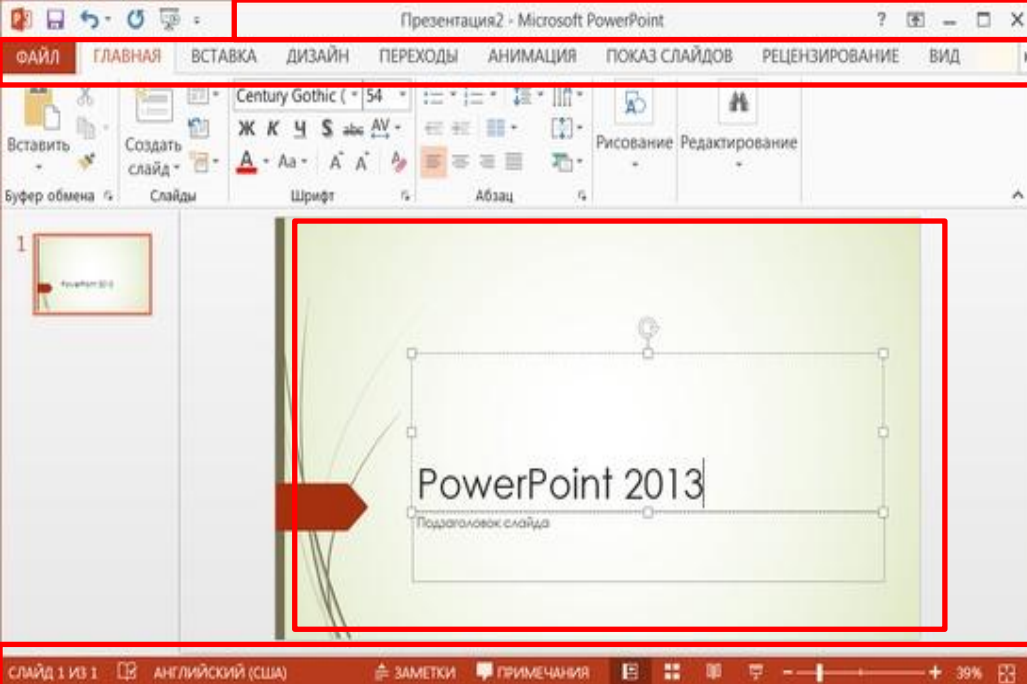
Презентация2 - Microsoft PowerPoint

? — ☐ ✕

ФАЙЛ ГЛАВНАЯ ВСТАВКА ДИЗАЙН ПЕРЕХОДЫ АНИМАЦИЯ ПОКАЗ СЛАЙДОВ РЕЦЕНЗИРОВАНИЕ ВИД

Вставить
Буфер обмена

Создать слайд
Слайды

Century Gothic ( 54
Ж К Ч S abc AV
A Aa A A
Шрифт

Абзац

Рисование

Редактирование

1

PowerPoint 2013

PowerPoint 2013

Подзаголовок слайда

СЛАЙД 1 ИЗ 1 АНГЛИЙСКИЙ (США) ЗАМЕТКИ ПРИМЕЧАНИЯ 39%